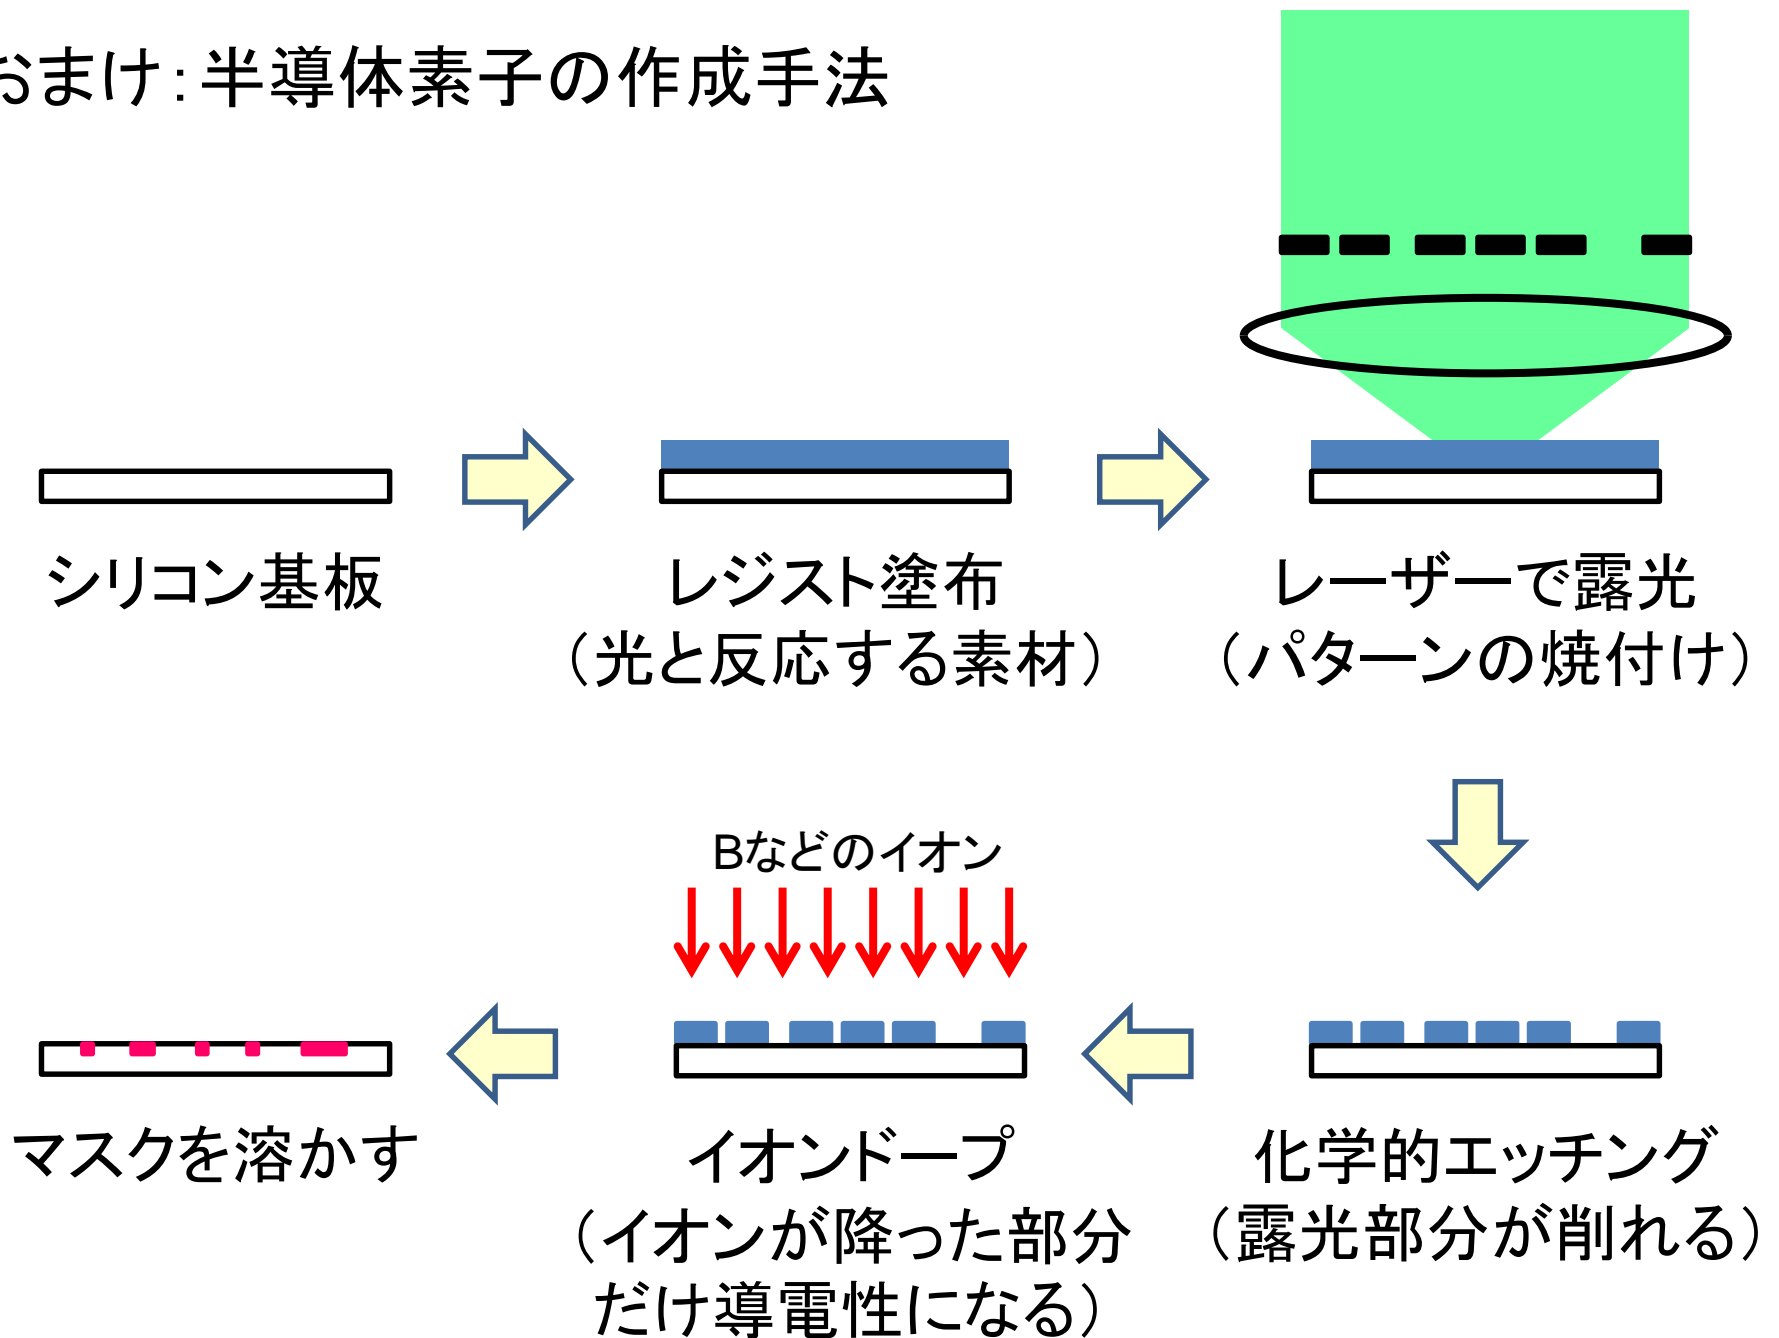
おまけ:半導体素子の作成手法

シリコン基板

レジスト塗布
(光と反応する素材)

レーザーで露光
(パターンの焼付け)

Bなどのイオン

マスクを溶かす

イオンドープ
(イオンが降った部分だけ導電性になる)

化学的エッチング
(露光部分が削れる)